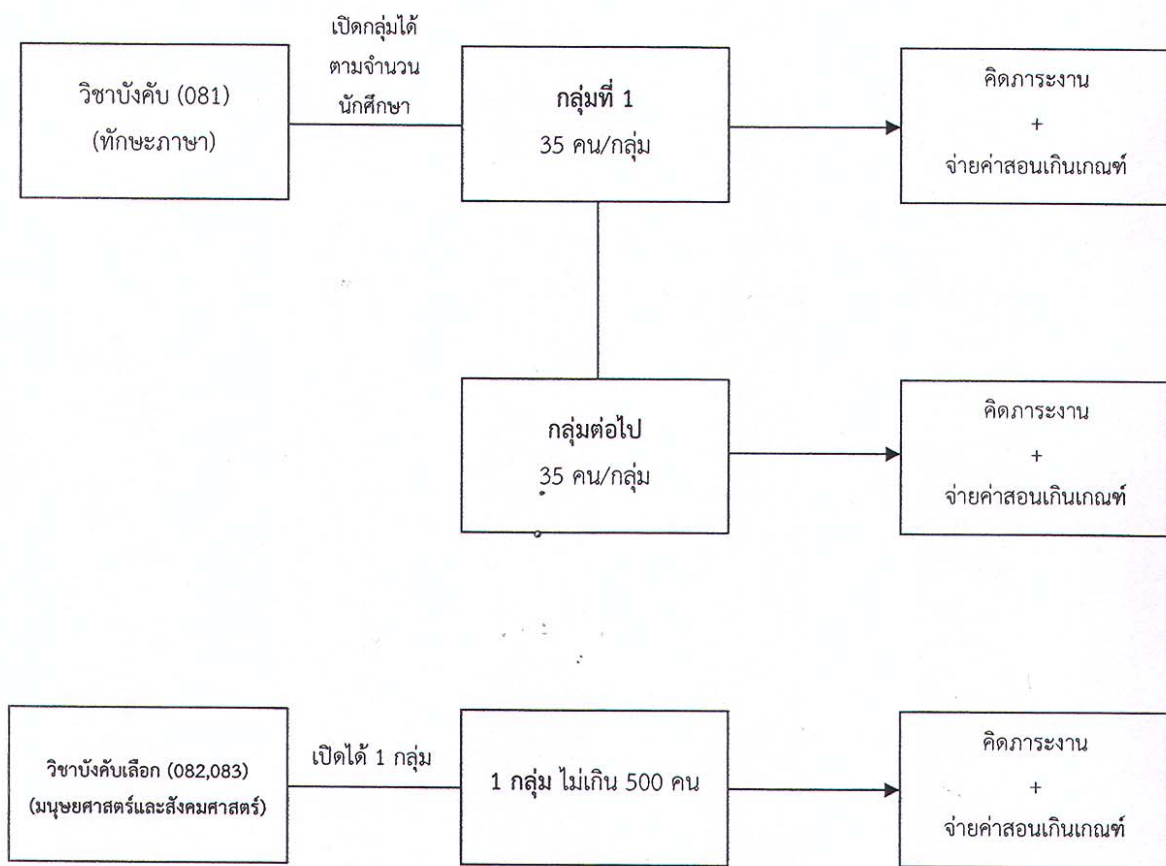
วิชาบังคับ (081)
(ทักษะภาษา)

เปิดกลุ่มได้ตามจำนวนนักศึกษา

กลุ่มที่ 1
35 คน/กลุ่ม

คิดภาระงาน
+
จ่ายค่าสอนเกินเกณฑ์

กลุ่มต่อไป
35 คน/กลุ่ม

คิดภาระงาน
+
จ่ายค่าสอนเกินเกณฑ์

วิชาบังคับเลือก (082,083)
(มนุษยศาสตร์และสังคมศาสตร์)

เปิดได้ 1 กลุ่ม

1 กลุ่ม ไม่เกิน 500 คน

คิดภาระงาน
+
จ่ายค่าสอนเกินเกณฑ์